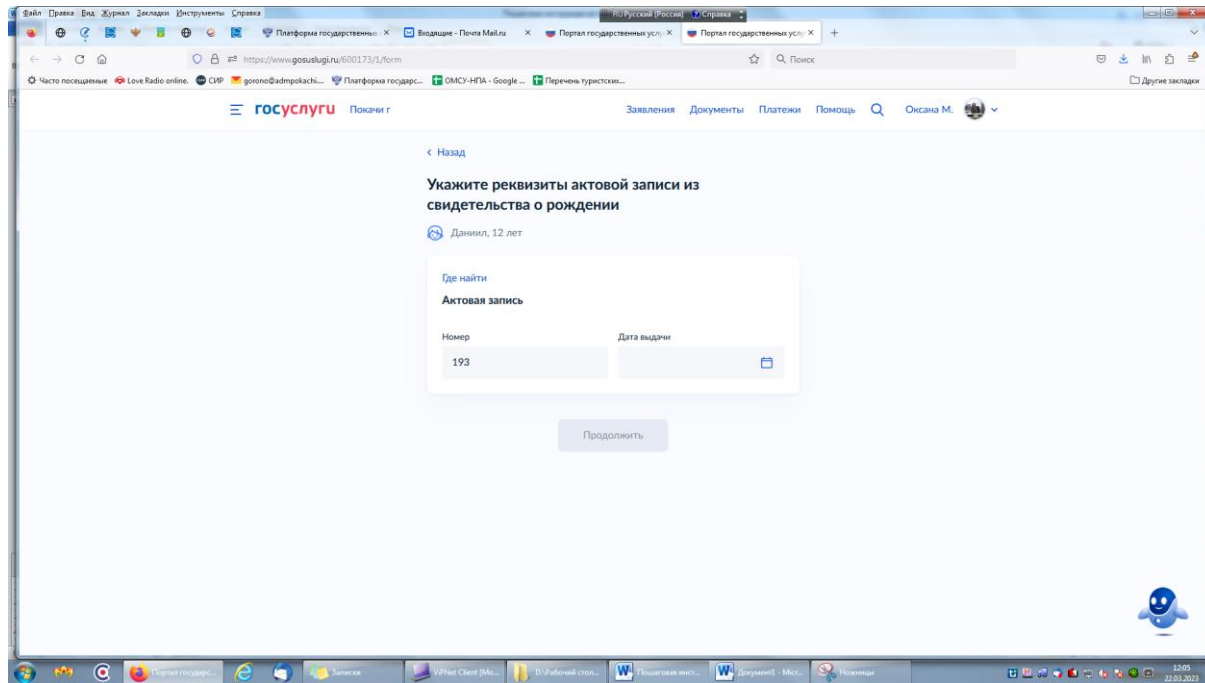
Файл Правка Вид Журнал Закладки Инструменты Справка
RU Русский (Россия) Справка

Платформа государственны ×
Входящие - Почта Mail.ru ×
Портал государственных услу ×
Портал государственных услу ×
+

https://www.gosuslugi.ru/600173/1/form
Поиск

Часто посещаемые
Love Radio online.
СИР
gorono@admpokachi...
Платформа государс...
ОМСУ-НПА - Google ...
Перечень туристских...
Другие закладки

госуслуги Покачи г
Заявления Документы Платежи Помощь Оксана М.

‹ Назад

Укажите реквизиты актовой записи из свидетельства о рождении

Даниил, 12 лет

Где найти

Актовая запись

Номер
193

Дата выдачи

Продолжить

Портал государс...
Записки
ViPNet Client [Mo...
D:\Рабочий стол...
Пошаговая инст...
Документ1 - Micr...
Ножницы
12:05
22.03.2023